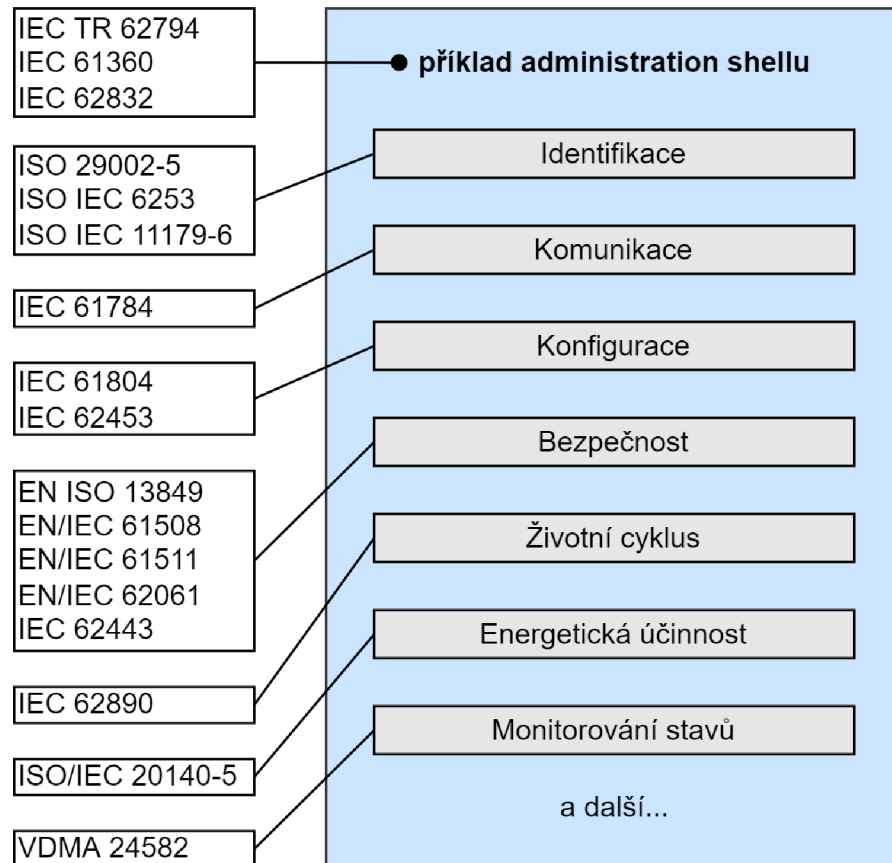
IEC TR 62794
IEC 61360
IEC 62832

příklad administration shellu

ISO 29002-5
ISO IEC 6253
ISO IEC 11179-6

Identifikace

IEC 61784

Komunikace

IEC 61804
IEC 62453

Konfigurace

EN ISO 13849
EN/IEC 61508
EN/IEC 61511
EN/IEC 62061
IEC 62443

Bezpečnost

IEC 62890

Životní cyklus

ISO/IEC 20140-5

Energetická účinnost

VDMA 24582

Monitorování stavů

a další...